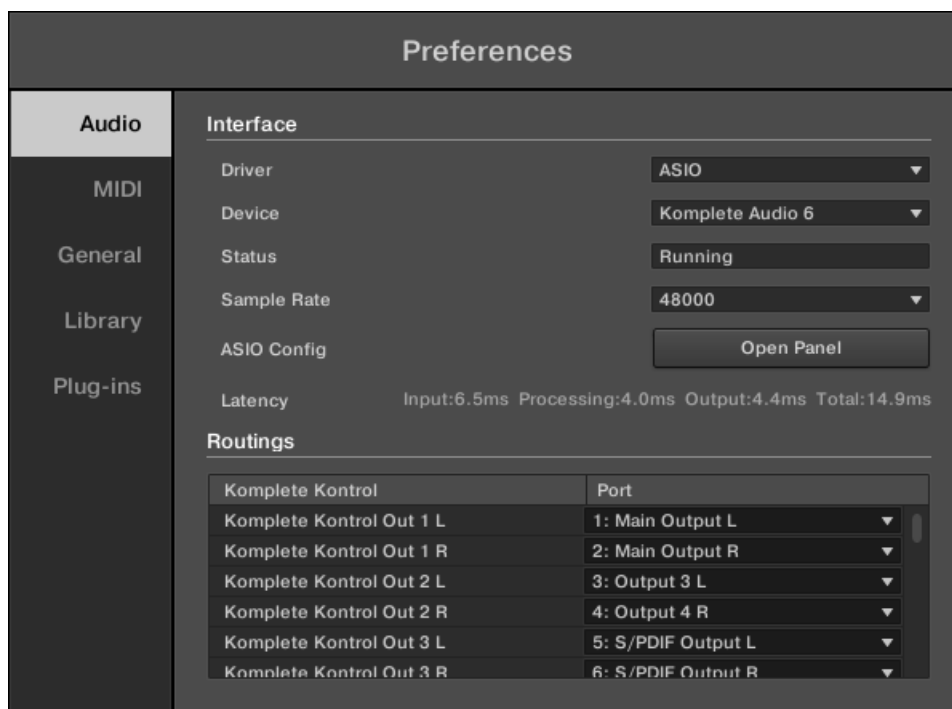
Preferences

Audio
MIDI
General
Library
Plug-ins

Interface

Driver ASIO
Device Komplete Audio 6
Status Running
Sample Rate 48000
ASIO Config Open Panel
Latency Input:6.5ms Processing:4.0ms Output:4.4ms Total:14.9ms

Routings

| Komplete Kontrol | Port |
|---|---|
| Komplete Kontrol Out 1 L | 1: Main Output L |
| Komplete Kontrol Out 1 R | 2: Main Output R |
| Komplete Kontrol Out 2 L | 3: Output 3 L |
| Komplete Kontrol Out 2 R | 4: Output 4 R |
| Komplete Kontrol Out 3 L | 5: S/PDIF Output L |
| Komplete Kontrol Out 3 R | 6: S/PDIF Output R |